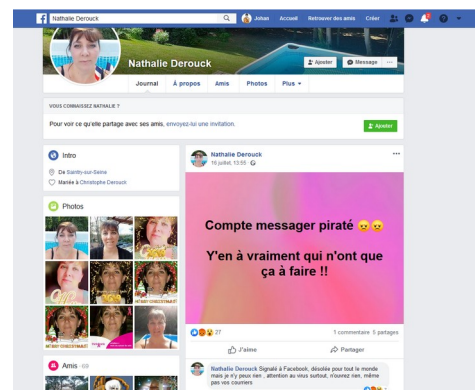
Nathalie Derouck

Johan Accueil Retrouver des amis Créer

Nathalie Derouck

Ajouter Message ···

Journal À propos Amis Photos Plus

VOUS CONNAISSEZ NATHALIE ?

Pour voir ce qu'elle partage avec ses amis, envoyez-lui une invitation.

Ajouter

Intro

De Sainby-sur-Seine

Mariée à Christophe Derouck

Photos

MERRY CHRISTMAS

MERRY CHRISTMAS

Amis

Nathalie Derouck
16 juillet, 13:55

Compte messager piraté 😠😠

Y'en à vraiment qui n'ont que ça à faire !!

27

1 commentaire 5 partages

J'aime

Partager

Nathalie Derouck Signalé à Facebook, désolée pour tout le monde mais je n'y peux rien , attention au virus surtout, n'ouvrez rien, même pas vos courriers